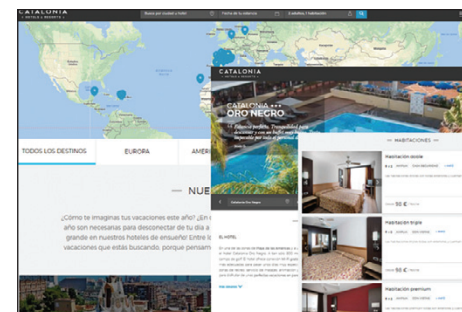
CATALONIA
HOTELS & RESORTS

Busca por ciudad u hotel

Fecha de la estancia

1 adultos 1 habitación

TODOS LOS DESTINOS

EUROPA

AMÉR

NUE

¿Cómo te imaginas tus vacaciones este año? ¿En c
año son necesarias para desconectar de tu día a
grande en nuestros hoteles de ensueño! Entre lo
vacaciones que estás buscando, porque pensam

CATALONIA
HOTELS & RESORTS

CATALONIA
ORO NEGRO

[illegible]

Catalonia Oro Negro

EL HOTEL

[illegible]

Ver detalles

HABITACIONES

Habitación doble

96 €

Habitación triple

98 €

Habitación premium